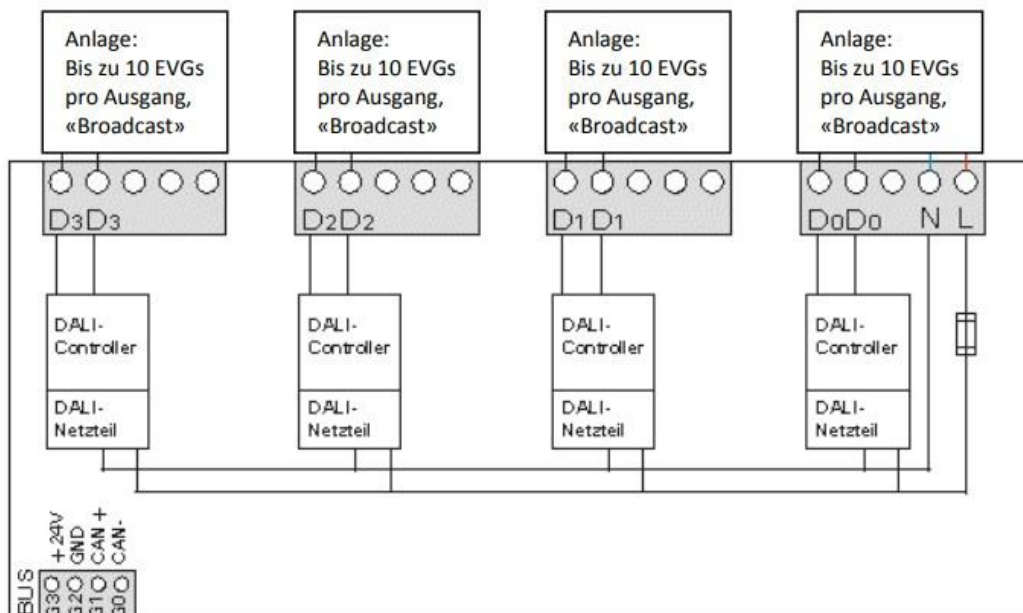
Anlage:
Bis zu 10 EVGs pro Ausgang, «Broadcast»

Anlage:
Bis zu 10 EVGs pro Ausgang, «Broadcast»

Anlage:
Bis zu 10 EVGs pro Ausgang, «Broadcast»

Anlage:
Bis zu 10 EVGs pro Ausgang, «Broadcast»

$D_3 D_3$

$D_2 D_2$

$D_1 D_1$

$D_0 D_0$ N L

DALI-Controller
DALI-Netzteil

DALI-Controller
DALI-Netzteil

DALI-Controller
DALI-Netzteil

DALI-Controller
DALI-Netzteil

BUS
G3 +24V
G2 GND
G1 CAN +
G0 CAN-